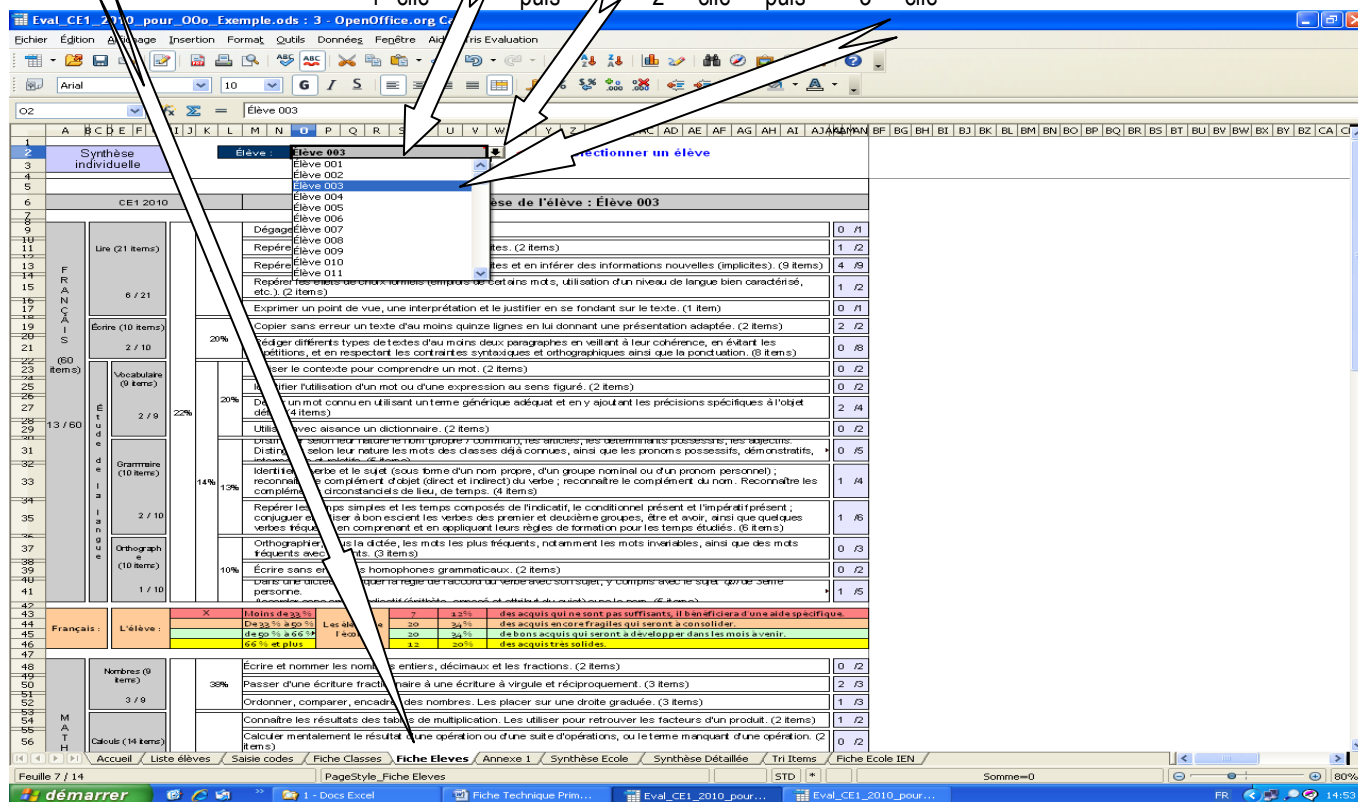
1° clic puis 2° clic puis 3° clic

Eval_CE1_2010_pour_OOo_Exemple.ods : 3 - OpenOffice.org Calc

Fichier Édition Affichage Insertion Format Outils Données Fenêtre Aide Tris Evaluation

Arial 10 G I S

O2 Élève 003

A B C D E F I J K L M N O P Q R S U V W Y Z AD AE AF AG AH AI AJ AK AM AN BF BG BH BI BJ BK BL BM BN BO BP BQ BR BS BT BU BV BW BX BY BZ CA

Synthèse individuelle

Élève : Élève 003

Sélectionner un élève

Élève 001
Élève 002
Élève 003
Élève 004
Élève 005
Élève 006
Élève 007
Élève 008
Élève 009
Élève 010
Élève 011

CE1 2010

Synthèse de l'élève : Élève 003

| | | | | | |
|---|---|---|---|---|---|
| FRANÇAIS (60 items) 13 / 60 | Lire (21 items) 6 / 21 | | | Dégager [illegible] | 0 /1 |
| | | | | Repérer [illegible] explicites. (2 items) | 1 /2 |
| | | | | Repérer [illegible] et en inférer des informations nouvelles (implicites). (9 items) | 4 /9 |
| | | | | Repérer les effets de choix formels (emplois de certains mots, utilisation d'un niveau de langue bien caractérisé, etc.). (2 items) | 1 /2 |
| | | | | Exprimer un point de vue, une interprétation et le justifier en se fondant sur le texte. (1 item) | 0 /1 |
| | Écrire (10 items) 2 / 10 | 20% | | Copier sans erreur un texte d'au moins quinze lignes en lui donnant une présentation adaptée. (2 items) | 2 /2 |
| | | | | Rédiger différents types de textes d'au moins deux paragraphes en veillant à leur cohérence, en évitant les répétitions, et en respectant les contraintes syntaxiques et orthographiques ainsi que la ponctuation. (8 items) | 0 /8 |
| | Étude de la langue — Vocabulaire (9 items) 2 / 9 | 22% | 20% | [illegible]ser le contexte pour comprendre un mot. (2 items) | 0 /2 |
| | | | | Identifier l'utilisation d'un mot ou d'une expression au sens figuré. (2 items) | 0 /2 |
| | | | | De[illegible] un mot connu en utilisant un terme générique adéquat et en y ajoutant les précisions spécifiques à l'objet dé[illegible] (4 items) | 2 /4 |
| | | | | Utilis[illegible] avec aisance un dictionnaire. (2 items) | 0 /2 |
| | Grammaire (10 items) 2 / 10 | 14% | 13% | Distinguer selon leur nature le nom (propre / commun), les articles, les déterminants possessifs, les adjectifs. Distinguer selon leur nature les mots des classes déjà connues, ainsi que les pronoms possessifs, démonstratifs, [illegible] | 0 /5 |
| | | | | Identifier le verbe et le sujet (sous forme d'un nom propre, d'un groupe nominal ou d'un pronom personnel) ; reconnaître le complément d'objet (direct et indirect) du verbe ; reconnaître le complément du nom. Reconnaître les compléments circonstanciels de lieu, de temps. (4 items) | 1 /4 |
| | | | | Repérer les temps simples et les temps composés de l'indicatif, le conditionnel présent et l'impératif présent ; conjuguer et utiliser à bon escient les verbes des premier et deuxième groupes, être et avoir, ainsi que quelques verbes fréquents en comprenant et en appliquant leurs règles de formation pour les temps étudiés. (6 items) | 1 /6 |
| | Orthographe (10 items) 1 / 10 | | 10% | Orthographier dans la dictée, les mots les plus fréquents, notamment les mots invariables, ainsi que des mots fréquents avec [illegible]nts. (3 items) | 0 /3 |
| | | | | Écrire sans erreurs les homophones grammaticaux. (2 items) | 0 /2 |
| | | | | Dans une dictée, appliquer la règle de l'accord du verbe avec son sujet, y compris avec le sujet qui ne ferme personne. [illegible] | 1 /5 |

| | | | | | |
|---|---|---|---|---|---|
| Français : | L'élève : | × | Moins de 33 % | 7 | 12% | des acquis qui ne sont pas suffisants, il bénéficiera d'une aide spécifique. |
| | | | De 33 % à 50 % | Les élèves de l'école | 20 | 34% | des acquis encore fragiles qui seront à consolider. |
| | | | de 50 % à 66 % | | 20 | 34% | de bons acquis qui seront à développer dans les mois à venir. |
| | | | 66 % et plus | | 12 | 20% | des acquis très solides. |

| | | | | |
|---|---|---|---|---|
| MATH | Nombres (9 items) 3 / 9 | 33% | Écrire et nommer les nombres entiers, décimaux et les fractions. (2 items) | 0 /2 |
| | | | Passer d'une écriture fractionnaire à une écriture à virgule et réciproquement. (3 items) | 2 /3 |
| | | | Ordonner, comparer, encadrer des nombres. Les placer sur une droite graduée. (3 items) | 1 /3 |
| | Calculs (14 items) | | Connaître les résultats des tables de multiplication. Les utiliser pour retrouver les facteurs d'un produit. (2 items) | 1 /2 |
| | | | Calculer mentalement le résultat d'une opération ou d'une suite d'opérations, ou le terme manquant d'une opération. (2 items) | 0 /2 |

Accueil / Liste élèves / Saisie codes / Fiche Classes / Fiche Eleves / Annexe 1 / Synthèse Ecole / Synthèse Détaillée / Tri Items / Fiche Ecole IEN

Feuille 7 / 14 PageStyle_Fiche Eleves STD * Somme=0 80%

démarrer 1 - Docs Excel Fiche Technique Prim... Eval_CE1_2010_pour... Eval_CE1_2010_pour... FR 14:53